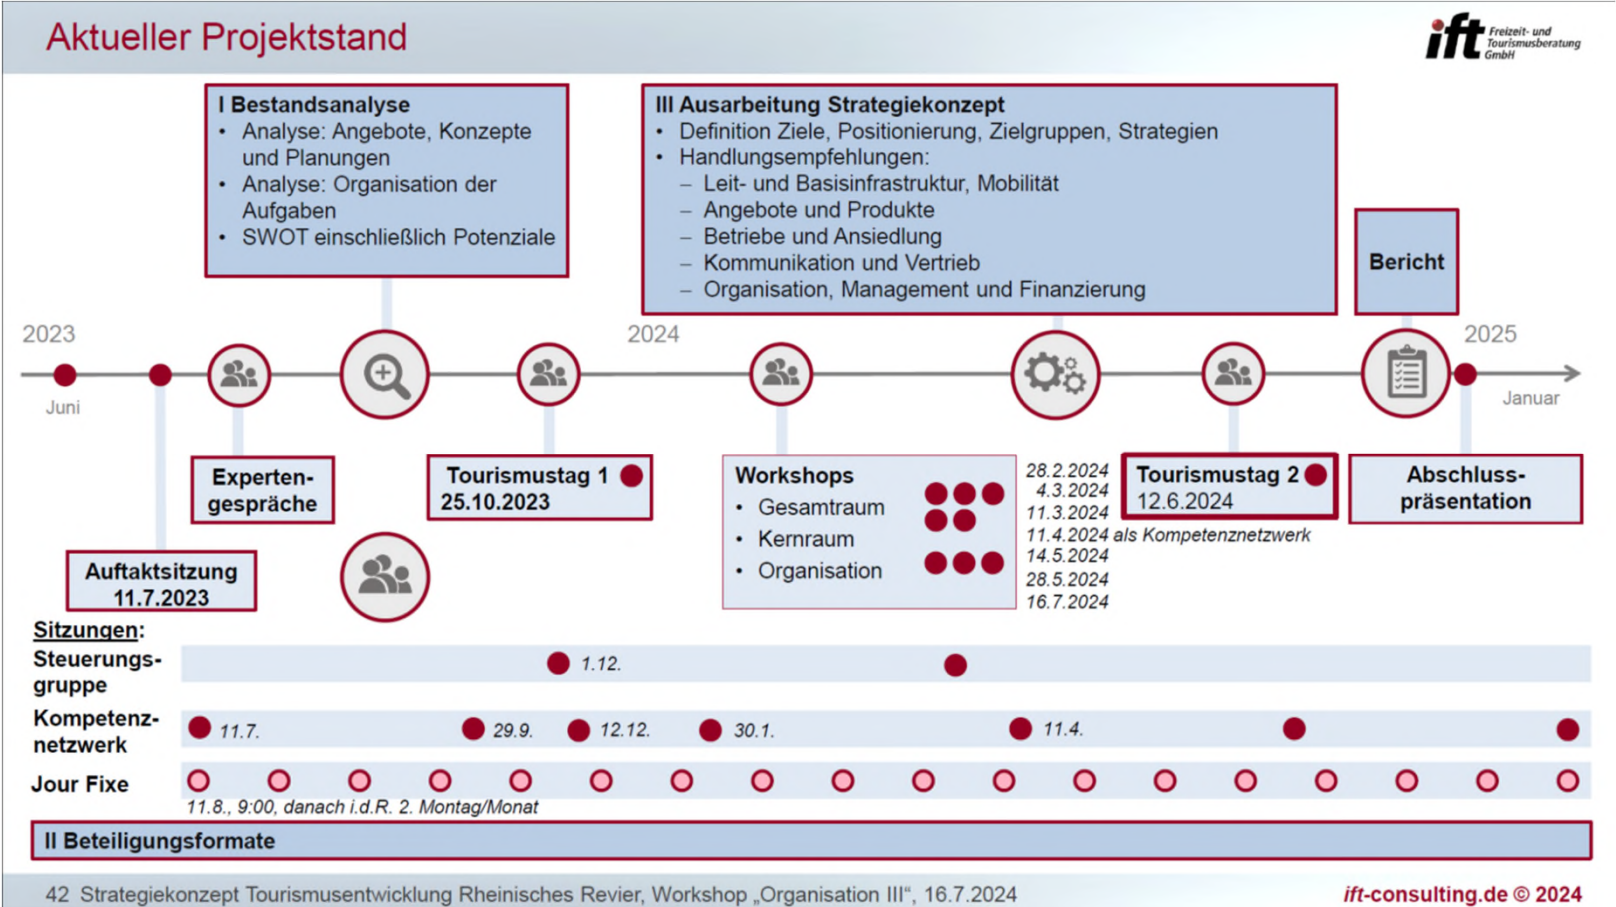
Aktueller Projektstand

ift Freizeit- und Tourismusberatung GmbH

I Bestandsanalyse
• Analyse: Angebote, Konzepte und Planungen
• Analyse: Organisation der Aufgaben
• SWOT einschließlich Potenziale

III Ausarbeitung Strategiekonzept
• Definition Ziele, Positionierung, Zielgruppen, Strategien
• Handlungsempfehlungen:
– Leit- und Basisinfrastruktur, Mobilität
– Angebote und Produkte
– Betriebe und Ansiedlung
– Kommunikation und Vertrieb
– Organisation, Management und Finanzierung

Bericht

2023

2024

2025

Juni

Januar

Experten-gespräche

Tourismustag 1
25.10.2023

Workshops
• Gesamtraum
• Kernraum
• Organisation

28.2.2024
4.3.2024
11.3.2024
11.4.2024 als Kompetenznetzwerk
14.5.2024
28.5.2024
16.7.2024

Tourismustag 2
12.6.2024

Abschluss-präsentation

Auftaktsitzung
11.7.2023

Sitzungen:

Steuerungs-gruppe
1.12.

Kompetenz-netzwerk
11.7.
29.9.
12.12.
30.1.
11.4.

Jour Fixe
11.8., 9:00, danach i.d.R. 2. Montag/Monat

II Beteiligungsformate

42 Strategiekonzept Tourismusentwicklung Rheinisches Revier, Workshop „Organisation III“, 16.7.2024

ift-consulting.de © 2024